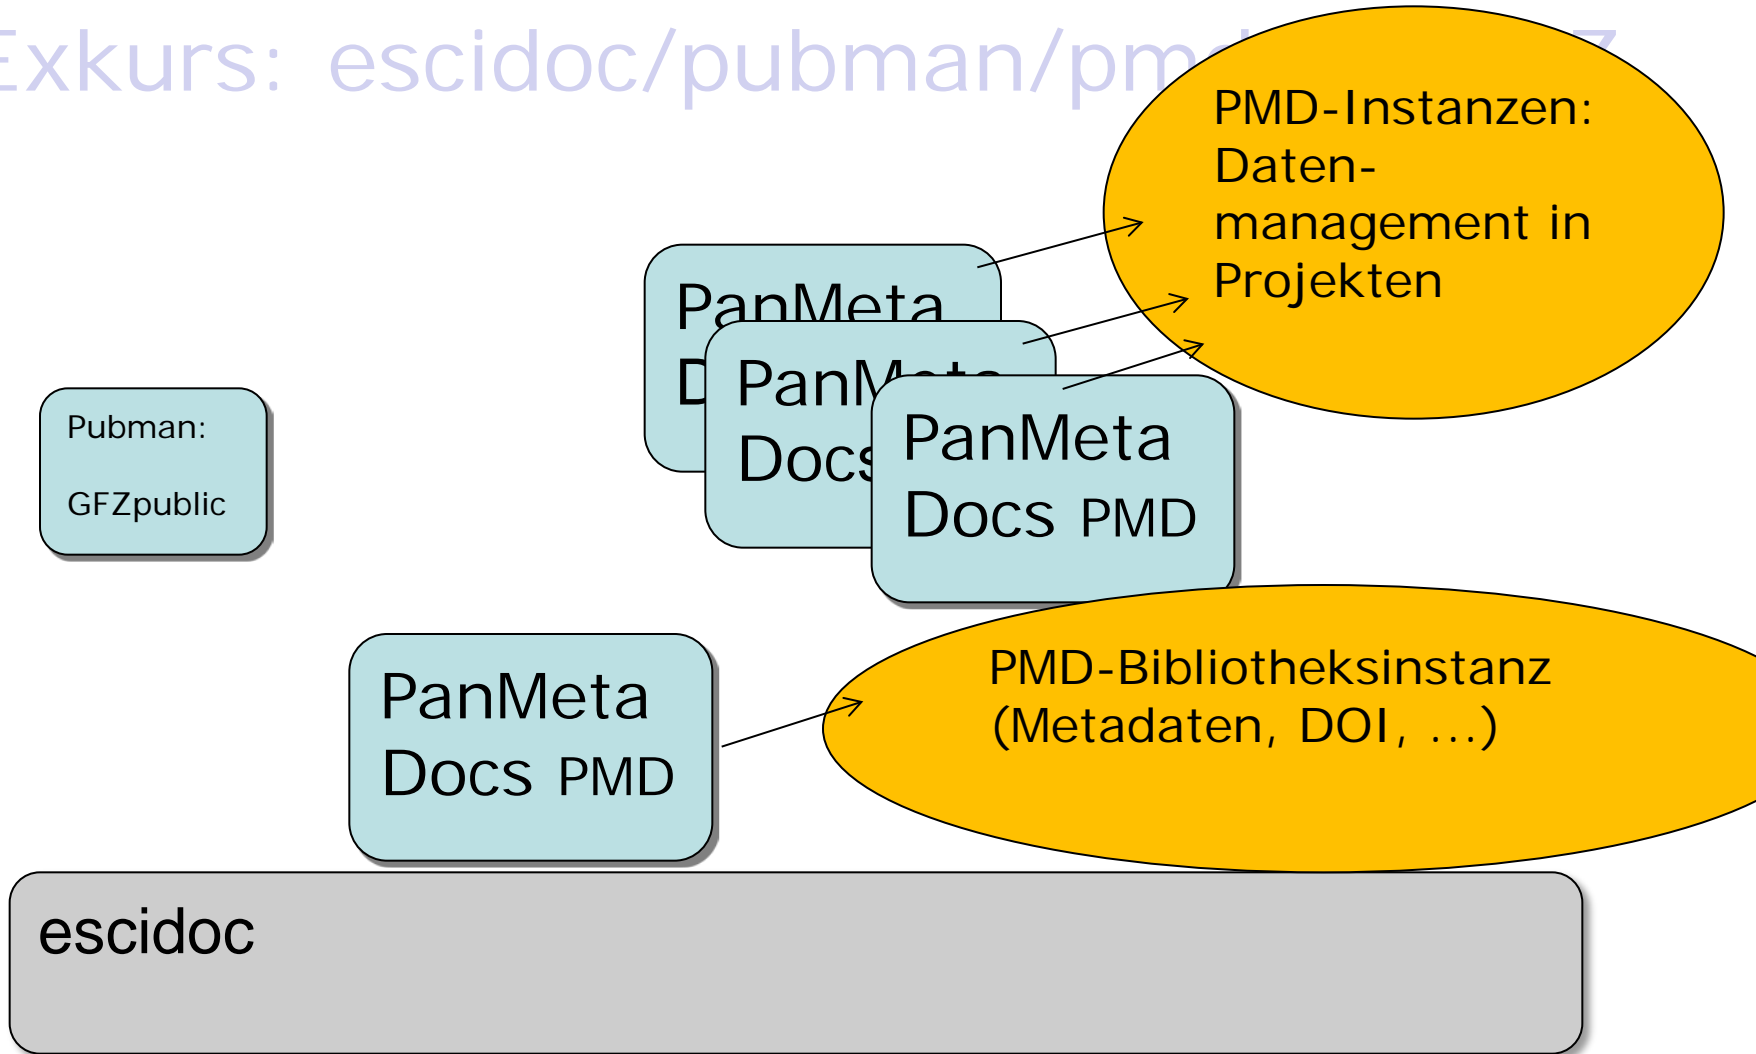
Exkurs: escidoc/pubman/pm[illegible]

PMD-Instanzen: Datenmanagement in Projekten

PanMeta D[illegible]

PanM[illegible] Docs

PanMeta Docs PMD

Pubman:

GFZpublic

PanMeta Docs PMD

PMD-Bibliotheksinstanz (Metadaten, DOI, ...)

escidoc